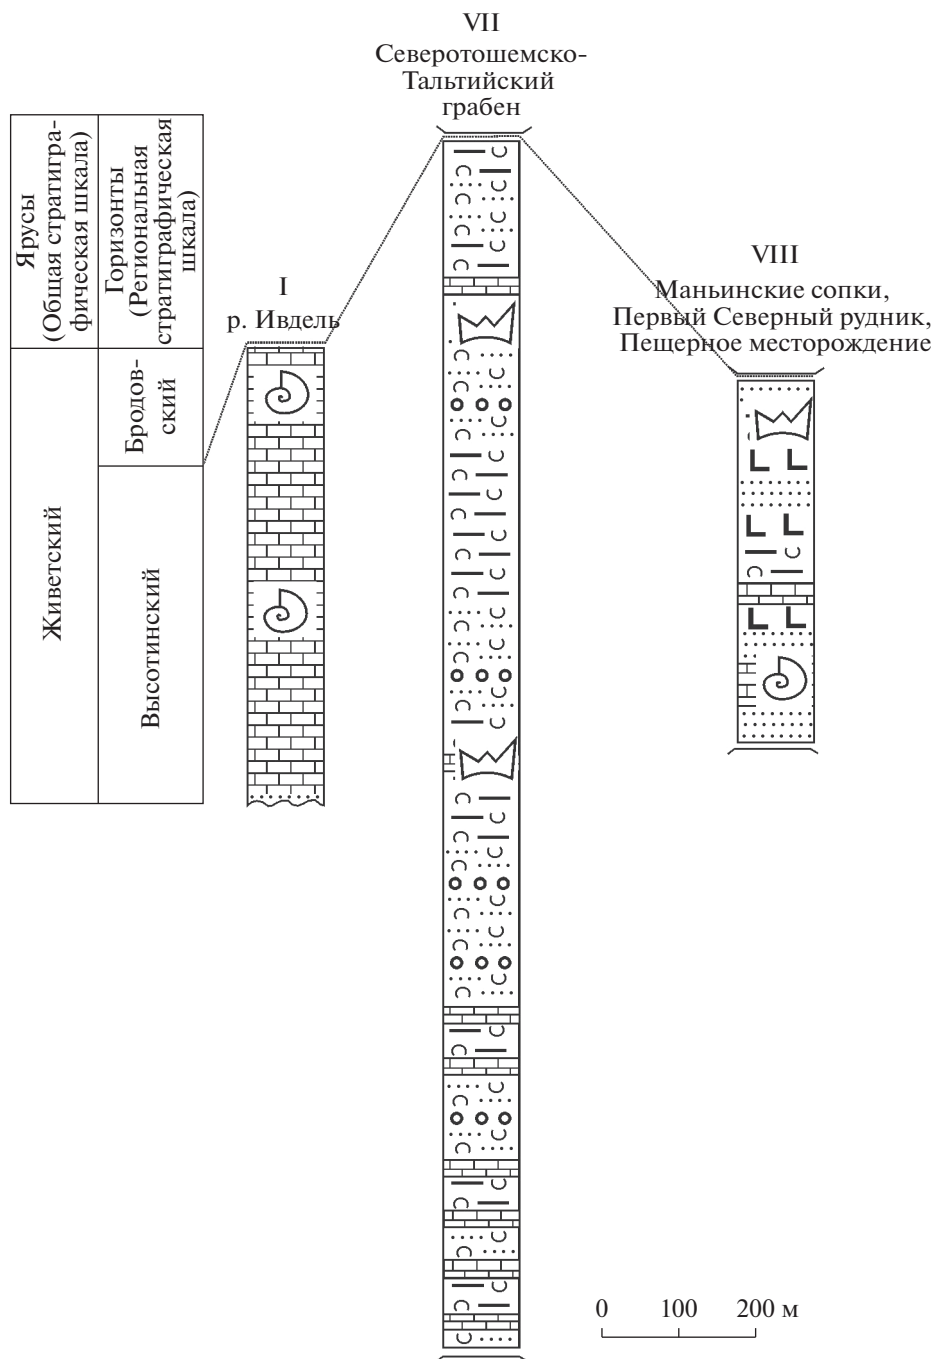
VII
Северотошемско-Тальтийский грабен

| Ярусы (Общая стратиграфическая шкала) | Горизонты (Региональная стратиграфическая шкала) |
|---|---|
| Живетский | Бродовский |
| | Высотинский |

I
р. Ивдель

VIII
Маньинские сопки, Первый Северный рудник, Пещерное месторождение

0 100 200 м